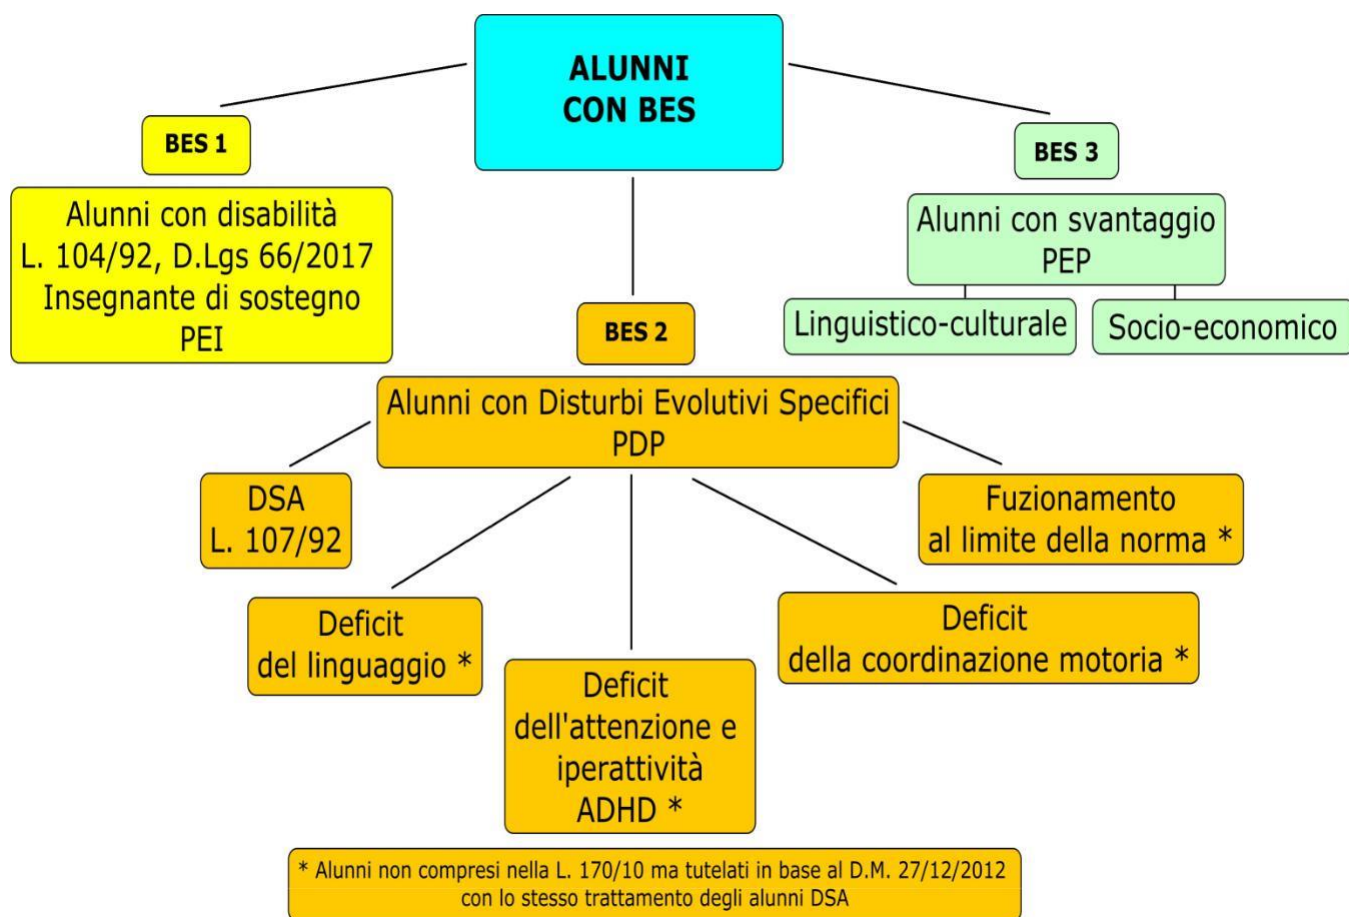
ALUNNI CON BES

BES 1

Alunni con disabilità
L. 104/92, D.Lgs 66/2017
Insegnante di sostegno
PEI

BES 3

Alunni con svantaggio
PEP

Linguistico-culturale

Socio-economico

BES 2

Alunni con Disturbi Evolutivi Specifici
PDP

DSA
L. 107/92

Fuzionamento
al limite della norma *

Deficit
del linguaggio *

Deficit
dell'attenzione e iperattività
ADHD *

Deficit
della coordinazione motoria *

* Alunni non compresi nella L. 170/10 ma tutelati in base al D.M. 27/12/2012 con lo stesso trattamento degli alunni DSA